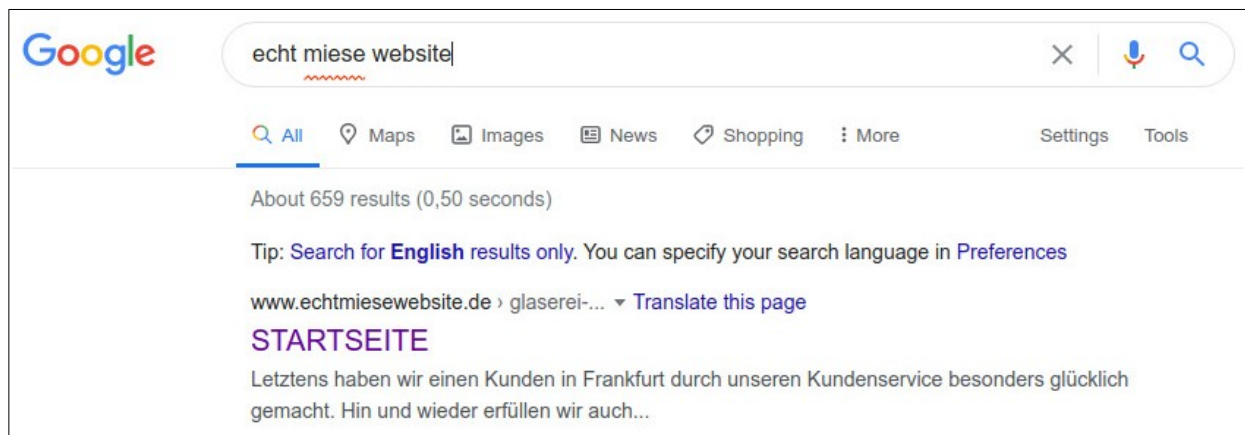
Google

echt miese website

All Maps Images News Shopping More Settings Tools

About 659 results (0,50 seconds)

Tip: Search for **English** results only. You can specify your search language in Preferences

www.echtmiesewebsite.de › glaserei-... ▾ Translate this page

STARTSEITE

Letztens haben wir einen Kunden in Frankfurt durch unseren Kundenservice besonders glücklich gemacht. Hin und wieder erfüllen wir auch...